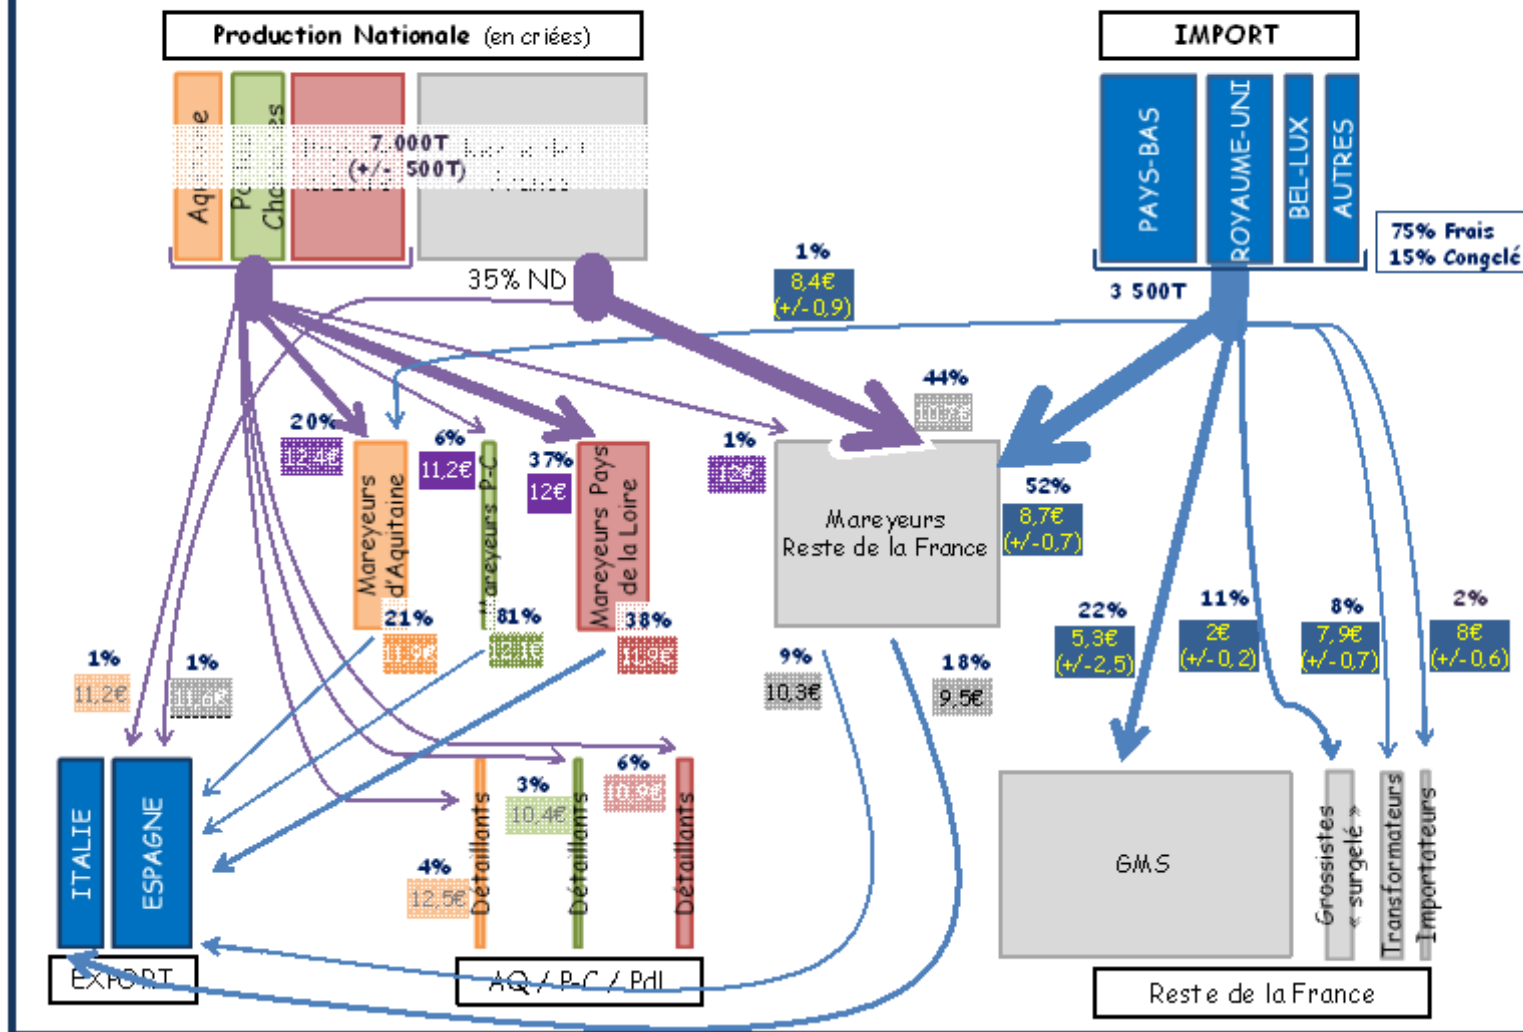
Production Nationale (en criées)

Aquitaine

Poitou Charentes

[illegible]

7 000T (+/- 500T)

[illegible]

35% ND

IMPORT

PAYS-BAS

ROYAUME-UNI

BEL-LUX

AUTRES

75% Frais
15% Congelé

3 500T

1%
8,4€
(+/- 0,9)

20%
12,4€

6%
11,2€

37%
12€

1%
12€

44%
10,7€

52%
8,7€
(+/- 0,7)

Mareyeurs d'Aquitaine

Mareyeurs P-C

Mareyeurs Pays de la Loire

Mareyeurs Reste de la France

21%
11,9€

81%
12,1€

38%
11,9€

1%
11,2€

1%
11,6€

9%
10,3€

18%
9,5€

22%
5,3€
(+/- 2,5)

11%
2€
(+/- 0,2)

8%
7,9€
(+/- 0,7)

2%
8€
(+/- 0,6)

ITALIE

ESPAGNE

EXPORT

4%
12,5€

3%
10,4€

6%
10,9€

Détaillants

Détaillants

Détaillants

AQ / P-C / PdL

GMS

Grossistes « surgelé »

Transformateurs

Importateurs

Reste de la France